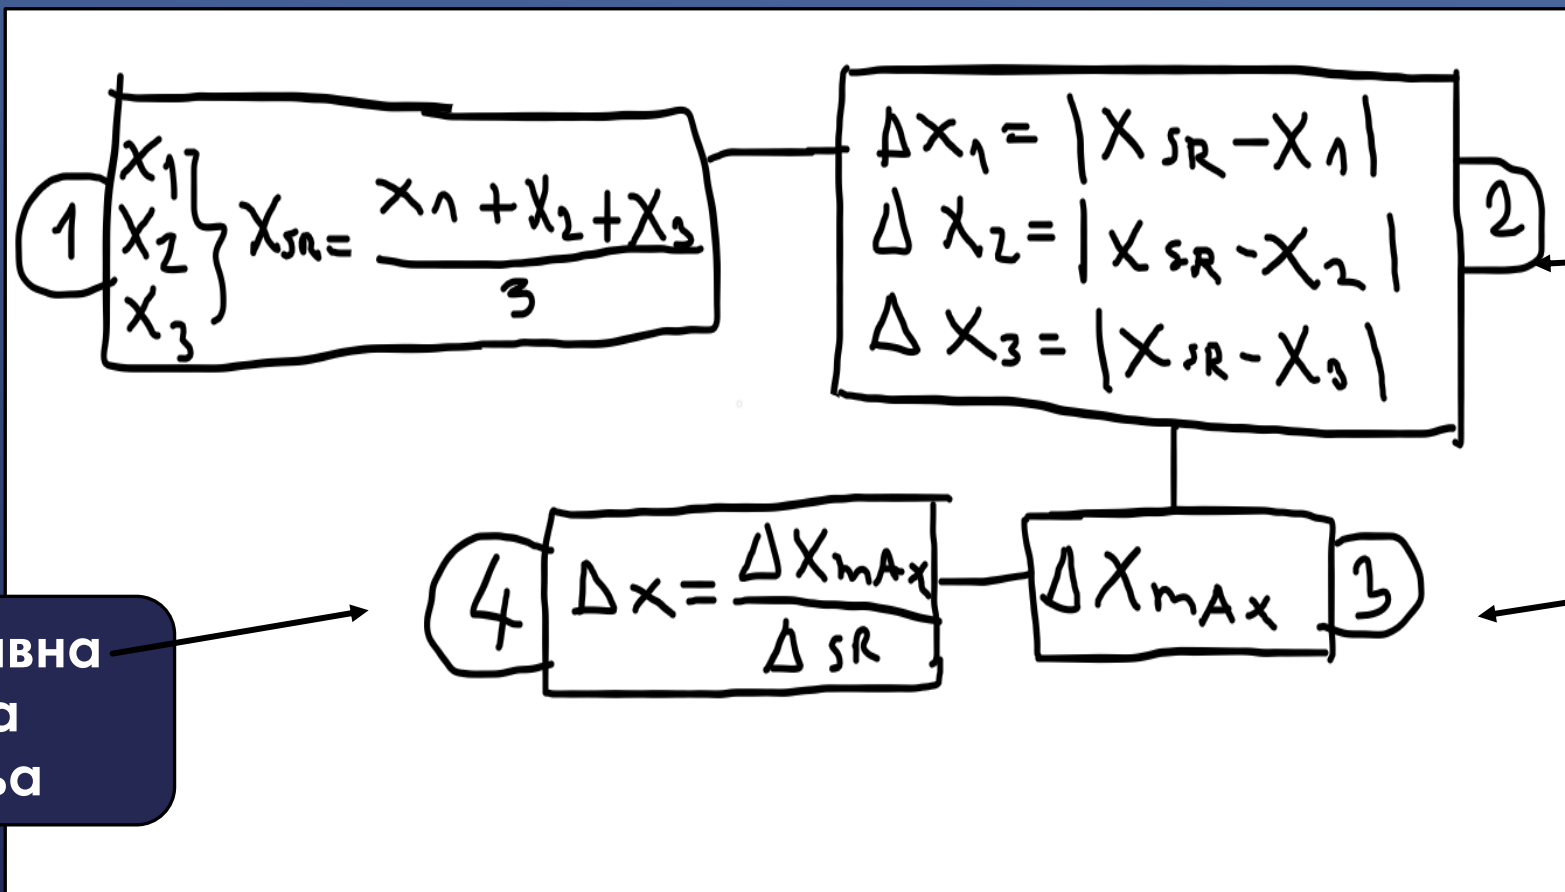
1 $\left.\begin{matrix}X_1\\X_2\\X_3\end{matrix}\right\} X_{SR}=\frac{X_1+X_2+X_3}{3}$

$\Delta X_1=|X_{SR}-X_1|$
$\Delta X_2=|X_{SR}-X_2|$
$\Delta X_3=|X_{SR}-X_3|$ 2

4 $\Delta x=\frac{\Delta X_{mAx}}{\Delta SR}$

$\Delta X_{mAx}$ 3

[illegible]вна
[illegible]а
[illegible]ьа